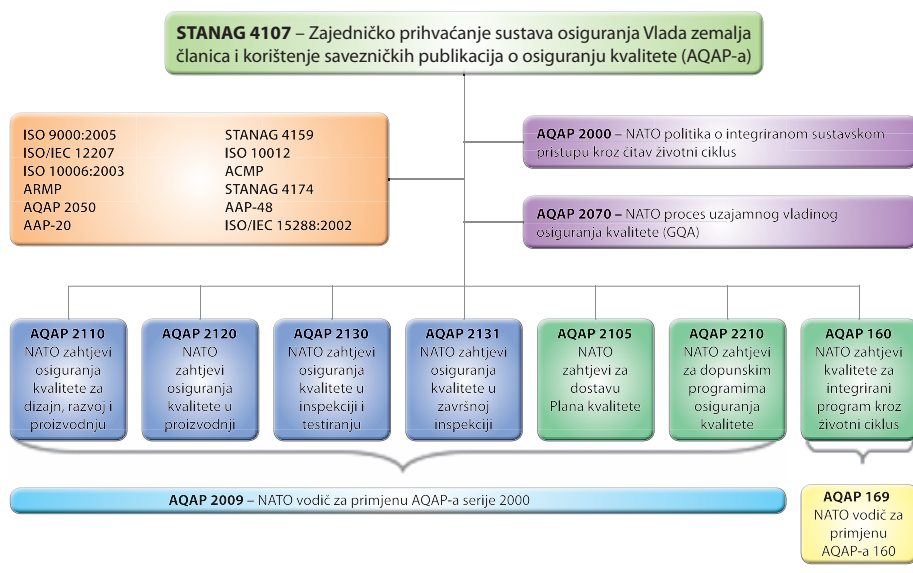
**STANAG 4107** – Zajedničko prihvaćanje sustava osiguranja Vlada zemalja članica i korištenje savezničkih publikacija o osiguranju kvalitete (AQAP-a)

ISO 9000:2005
ISO/IEC 12207
ISO 10006:2003
ARMP
AQAP 2050
AAP-20

STANAG 4159
ISO 10012
ACMP
STANAG 4174
AAP-48
ISO/IEC 15288:2002

**AQAP 2000** – NATO politika o integriranom sustavskom pristupu kroz čitav životni ciklus

**AQAP 2070** – NATO proces uzajamnog vladinog osiguranja kvalitete (GQA)

**AQAP 2110**
NATO zahtjevi osiguranja kvalitete za dizajn, razvoj i proizvodnju

**AQAP 2120**
NATO zahtjevi osiguranja kvalitete u proizvodnji

**AQAP 2130**
NATO zahtjevi osiguranja kvalitete u inspekciji i testiranju

**AQAP 2131**
NATO zahtjevi osiguranja kvalitete u završnoj inspekciji

**AQAP 2105**
NATO zahtjevi za dostavu Plana kvalitete

**AQAP 2210**
NATO zahtjevi za dopunskim programima osiguranja kvalitete

**AQAP 160**
NATO zahtjevi kvalitete za integrirani program kroz životni ciklus

**AQAP 2009** – NATO vodič za primjenu AQAP-a serije 2000

**AQAP 169**
NATO vodič za primjenu AQAP-a 160